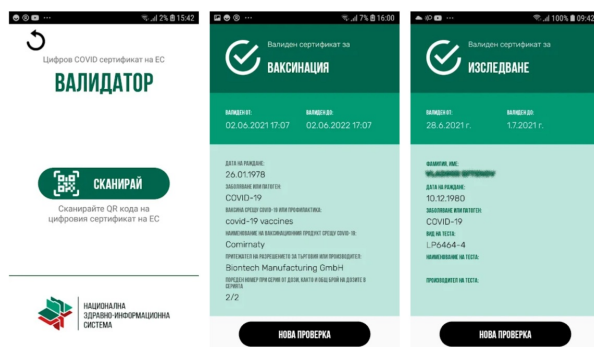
2% 15:42

Цифров COVID сертификат на ЕС

ВАЛИДАТОР

СКАНИРАЙ

Сканирайте QR кода на цифровия сертификат на ЕС

НАЦИОНАЛНА ЗДРАВНО-ИНФОРМАЦИОННА СИСТЕМА

7% 16:00

Валиден сертификат за

ВАКСИНАЦИЯ

ВАЛИДЕН ОТ:
02.06.2021 17:07

ВАЛИДЕН ДО:
02.06.2022 17:07

ДАТА НА РАЖДАНЕ:
26.01.1978

ЗАБОЛЯВАНЕ ИЛИ ПАТОГЕН:
COVID-19

ВАКСИНА СРЕЩУ COVID-19 ИЛИ ПРОФИЛАКТИКА:
covid-19 vaccines

НАИМЕНОВАНИЕ НА ВАКСИНАЛНИЯ ПРОДУКТ СРЕЩУ COVID-19:
Comirnaty

ПРИТЕЖАТЕЛ НА РАЗРЕШЕНИЕТО ЗА ТЪРГОВИЯ ИЛИ ПРОИЗВОДИТЕЛ:
Biontech Manufacturing GmbH

ПОРЕДЕН НОМЕР ПРИ СЕРИЯ ОТ ДОЗИ, КАКТО И ОБЩ БРОЙ НА ДОЗИТЕ В СЕРИЯТА:
2/2

НОВА ПРОВЕРКА

100% 09:42

Валиден сертификат за

ИЗСЛЕДВАНЕ

ВАЛИДЕН ОТ:
28.6.2021 г.

ВАЛИДЕН ДО:
1.7.2021 г.

ФАМИЛИЯ, ИМЕ:
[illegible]

ДАТА НА РАЖДАНЕ:
10.12.1980

ЗАБОЛЯВАНЕ ИЛИ ПАТОГЕН:
COVID-19

ВИД НА ТЕСТА:
LP6464-4

НАИМЕНОВАНИЕ НА ТЕСТА:

ПРОИЗВОДИТЕЛ НА ТЕСТА:

НОВА ПРОВЕРКА